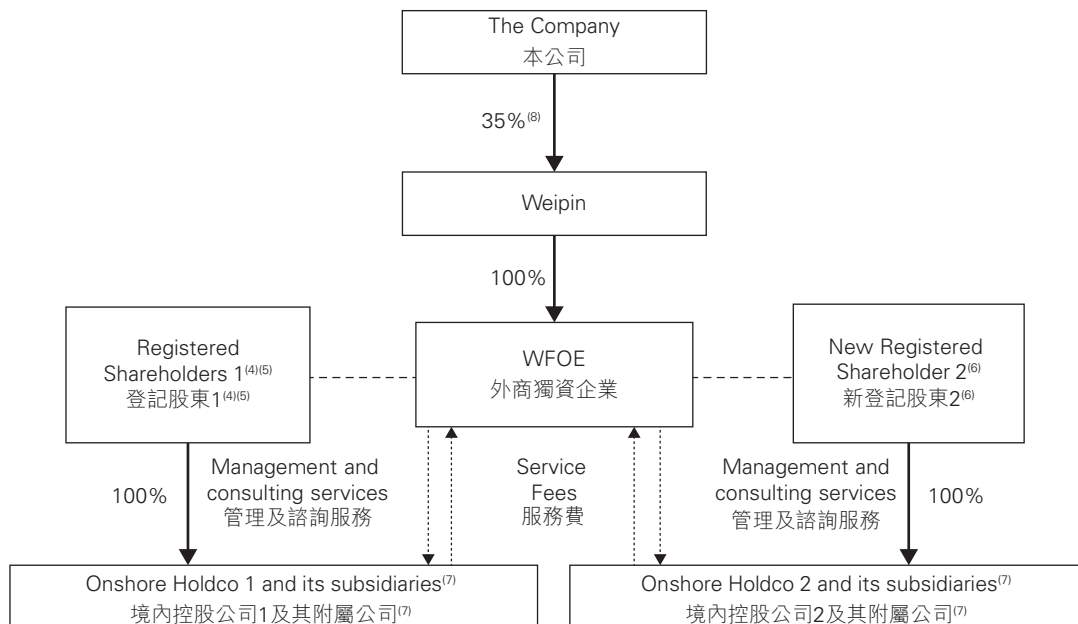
The Company
本公司

35%$^{(8)}$

Weipin

100%

Registered Shareholders 1$^{(4)(5)}$
登記股東1$^{(4)(5)}$

WFOE
外商獨資企業

New Registered Shareholder 2$^{(6)}$
新登記股東2$^{(6)}$

100%

Management and consulting services
管理及諮詢服務

Service Fees
服務費

Management and consulting services
管理及諮詢服務

100%

Onshore Holdco 1 and its subsidiaries$^{(7)}$
境內控股公司1及其附屬公司$^{(7)}$

Onshore Holdco 2 and its subsidiaries$^{(7)}$
境內控股公司2及其附屬公司$^{(7)}$